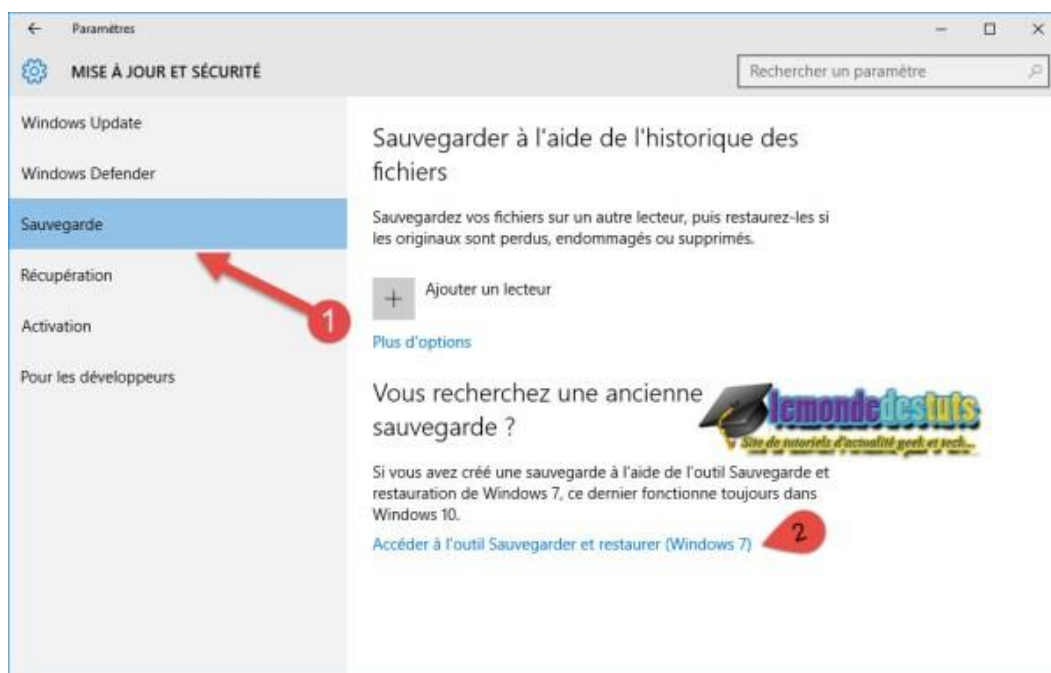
← Paramètres

MISE À JOUR ET SÉCURITÉ

Rechercher un paramètre

Windows Update

Windows Defender

Sauvegarde

Récupération

Activation

Pour les développeurs

1

Sauvegarder à l'aide de l'historique des fichiers

Sauvegardez vos fichiers sur un autre lecteur, puis restaurez-les si les originaux sont perdus, endommagés ou supprimés.

+ Ajouter un lecteur

Plus d'options

Vous recherchez une ancienne sauvegarde ?

lemondedestuts
Site de tutoriels d'actualité geek et tech...

Si vous avez créé une sauvegarde à l'aide de l'outil Sauvegarde et restauration de Windows 7, ce dernier fonctionne toujours dans Windows 10.

Accéder à l'outil Sauvegarder et restaurer (Windows 7)

2